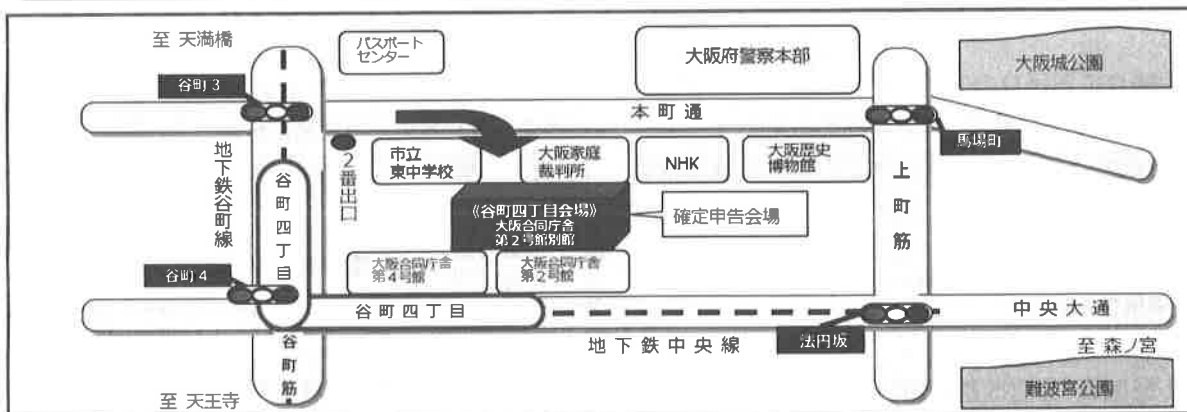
至 天満橋

パスポートセンター

大阪府警察本部

大阪城公園

谷町3

本町通

馬場町

地下鉄谷町線

2番出口

市立東中学校

大阪家庭裁判所

NHK

大阪歴史博物館

上町筋

谷町四丁目

《谷町四丁目会場》大阪合同庁舎第2号館別館

確定申告会場

大阪合同庁舎第4号館

大阪合同庁舎第2号館

谷町4

谷町四丁目

中央大通

地下鉄中央線

法円坂

谷町筋

至 森ノ宮

至 天王寺

難波宮公園